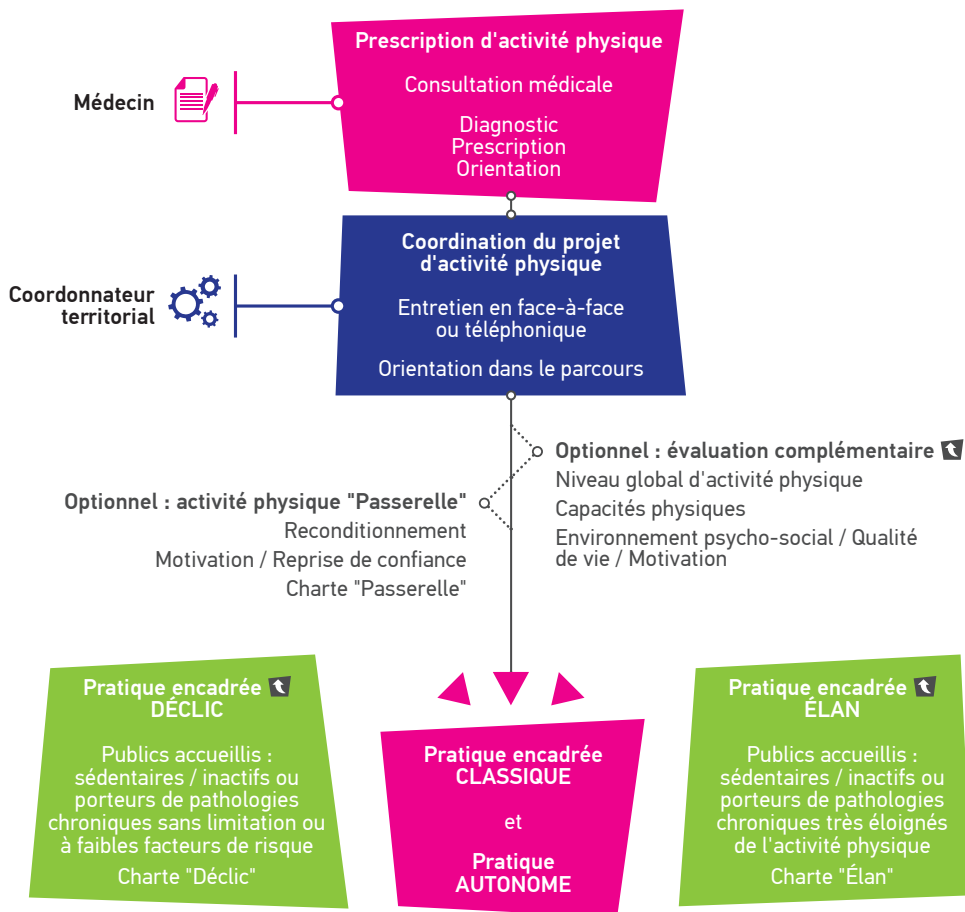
Prescription d'activité physique

Consultation médicale

Diagnostic
Prescription
Orientation

Médecin

Coordination du projet d'activité physique

Entretien en face-à-face ou téléphonique

Orientation dans le parcours

Coordonnateur territorial

Optionnel : évaluation complémentaire
Niveau global d'activité physique
Capacités physiques
Environnement psycho-social / Qualité de vie / Motivation

Optionnel : activité physique "Passerelle"
Reconditionnement
Motivation / Reprise de confiance
Charte "Passerelle"

Pratique encadrée DÉCLIC

Publics accueillis : sédentaires / inactifs ou porteurs de pathologies chroniques sans limitation ou à faibles facteurs de risque

Charte "Déclic"

Pratique encadrée CLASSIQUE

et

Pratique AUTONOME

Pratique encadrée ÉLAN

Publics accueillis : sédentaires / inactifs ou porteurs de pathologies chroniques très éloignés de l'activité physique

Charte "Élan"